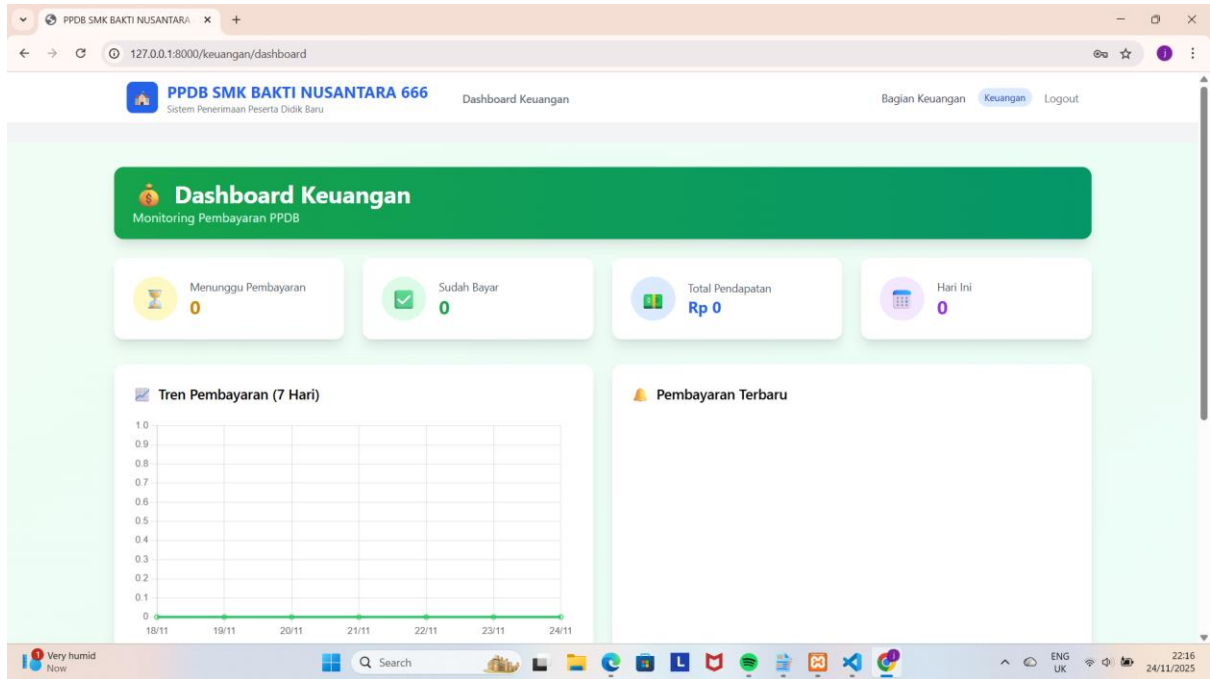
PPDB SMK BAKTI NUSANTARA ×
+

127.0.0.1:8000/keuangan/dashboard

PPDB SMK BAKTI NUSANTARA 666
Sistem Penerimaan Peserta Didik Baru

Dashboard Keuangan

Bagian Keuangan Keuangan Logout

Dashboard Keuangan
Monitoring Pembayaran PPDB

Menunggu Pembayaran
0

Sudah Bayar
0

Total Pendapatan
Rp 0

Hari Ini
0

Tren Pembayaran (7 Hari)

1.0
0.9
0.8
0.7
0.6
0.5
0.4
0.3
0.2
0.1
0
18/11 19/11 20/11 21/11 22/11 23/11 24/11

Pembayaran Terbaru

1 Very humid
Now

Search

ENG
UK

22:16
24/11/2025